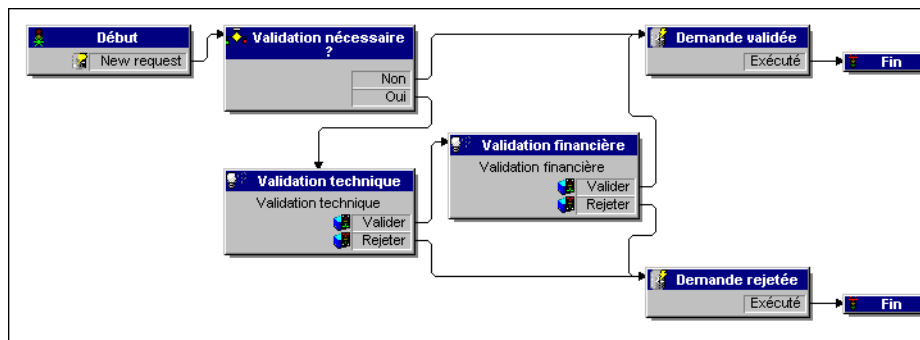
Début

New request

Validation nécessaire ?

Non

Oui

Demande validée

Exécuté

Fin

Validation financière

Validation financière

Valider

Rejeter

Validation technique

Validation technique

Valider

Rejeter

Demande rejetée

Exécuté

Fin